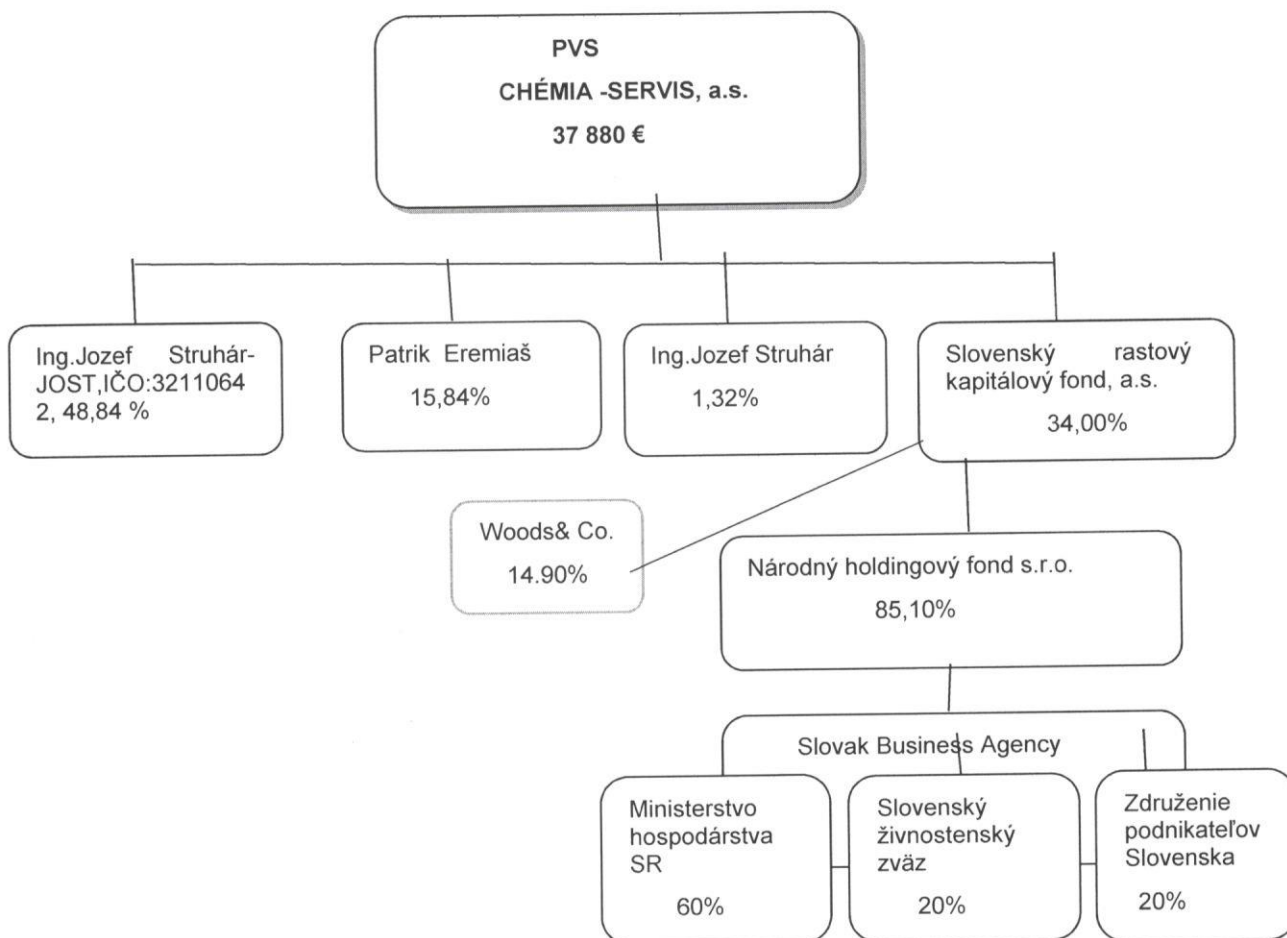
PVS
CHÉMIA -SERVIS, a.s.
37 880 €

Ing.Jozef Struhár-JOST,IČO:32110642, 48,84 %

Patrik Eremiaš
15,84%

Ing.Jozef Struhár
1,32%

Slovenský rastový kapitálový fond, a.s.
34,00%

Woods& Co.
14.90%

Národný holdingový fond s.r.o.
85,10%

Slovak Business Agency

Ministerstvo hospodárstva SR
60%

Slovenský živnostenský zväz
20%

Združenie podnikateľov Slovenska
20%